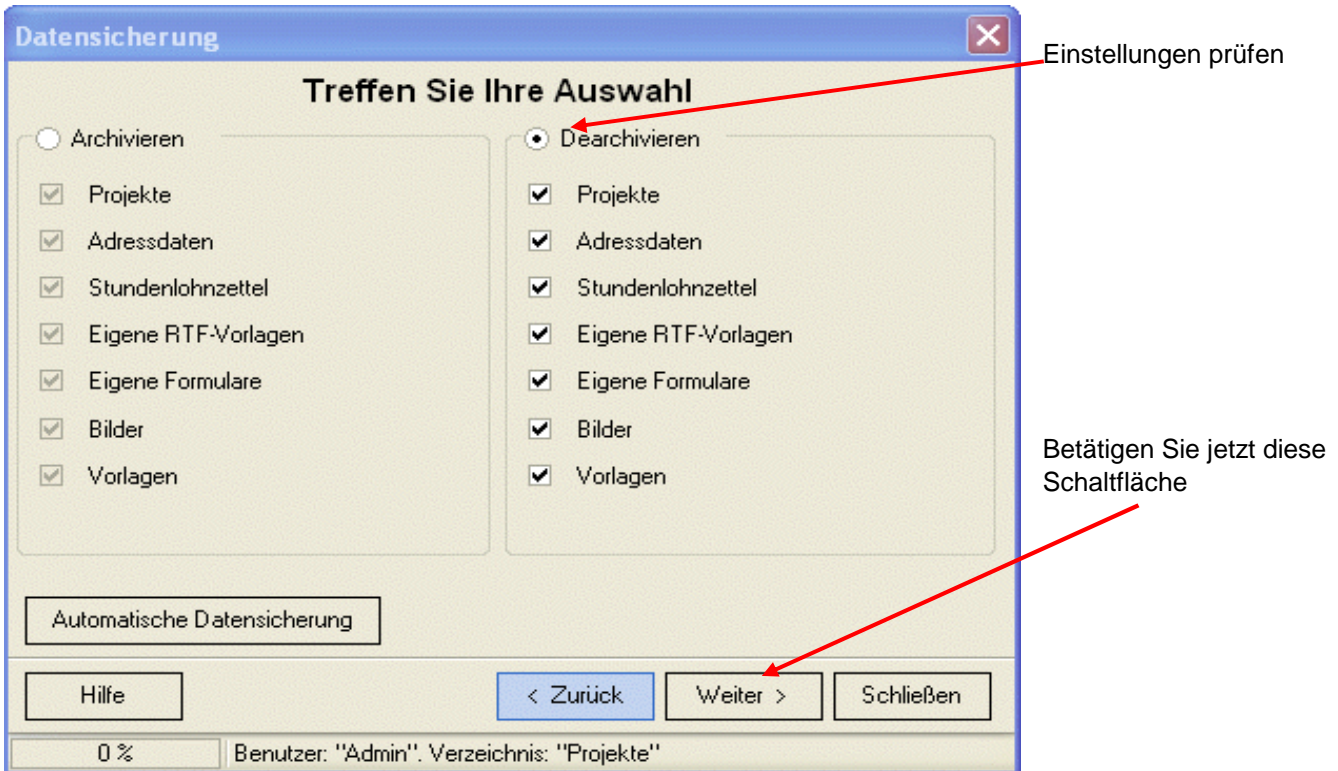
Datensicherung

Treffen Sie Ihre Auswahl

Archivieren

Projekte

Adressdaten

Stundenlohnzettel

Eigene RTF-Vorlagen

Eigene Formulare

Bilder

Vorlagen

Dearchivieren

Projekte

Adressdaten

Stundenlohnzettel

Eigene RTF-Vorlagen

Eigene Formulare

Bilder

Vorlagen

Einstellungen prüfen

Betätigen Sie jetzt diese Schaltfläche

Automatische Datensicherung

Hilfe

< Zurück

Weiter >

Schließen

0 %

Benutzer: "Admin". Verzeichnis: "Projekte"